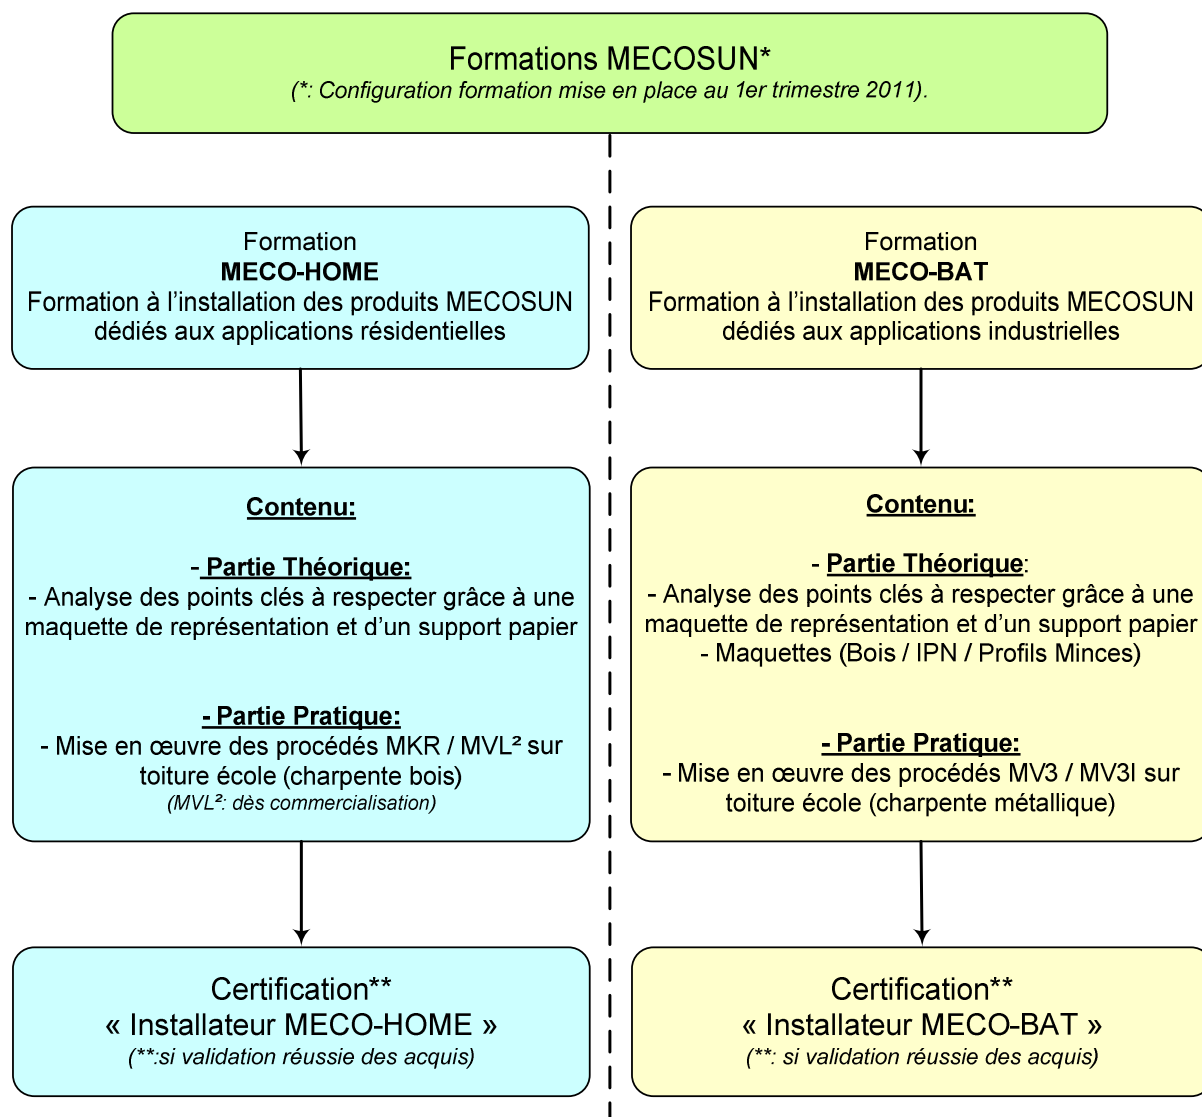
Formations MECOSUN*
(*: Configuration formation mise en place au 1er trimestre 2011).

Formation
MECO-HOME
Formation à l’installation des produits MECOSUN dédiés aux applications résidentielles

Contenu:

- Partie Théorique:
- Analyse des points clés à respecter grâce à une maquette de représentation et d’un support papier

- Partie Pratique:
- Mise en œuvre des procédés MKR / MVL² sur toiture école (charpente bois)
(MVL²: dès commercialisation)

Certification**
« Installateur MECO-HOME »
(**:si validation réussie des acquis)

Formation
MECO-BAT
Formation à l’installation des produits MECOSUN dédiés aux applications industrielles

Contenu:

- Partie Théorique:
- Analyse des points clés à respecter grâce à une maquette de représentation et d’un support papier
- Maquettes (Bois / IPN / Profils Minces)

- Partie Pratique:
- Mise en œuvre des procédés MV3 / MV3I sur toiture école (charpente métallique)

Certification**
« Installateur MECO-BAT »
(**: si validation réussie des acquis)